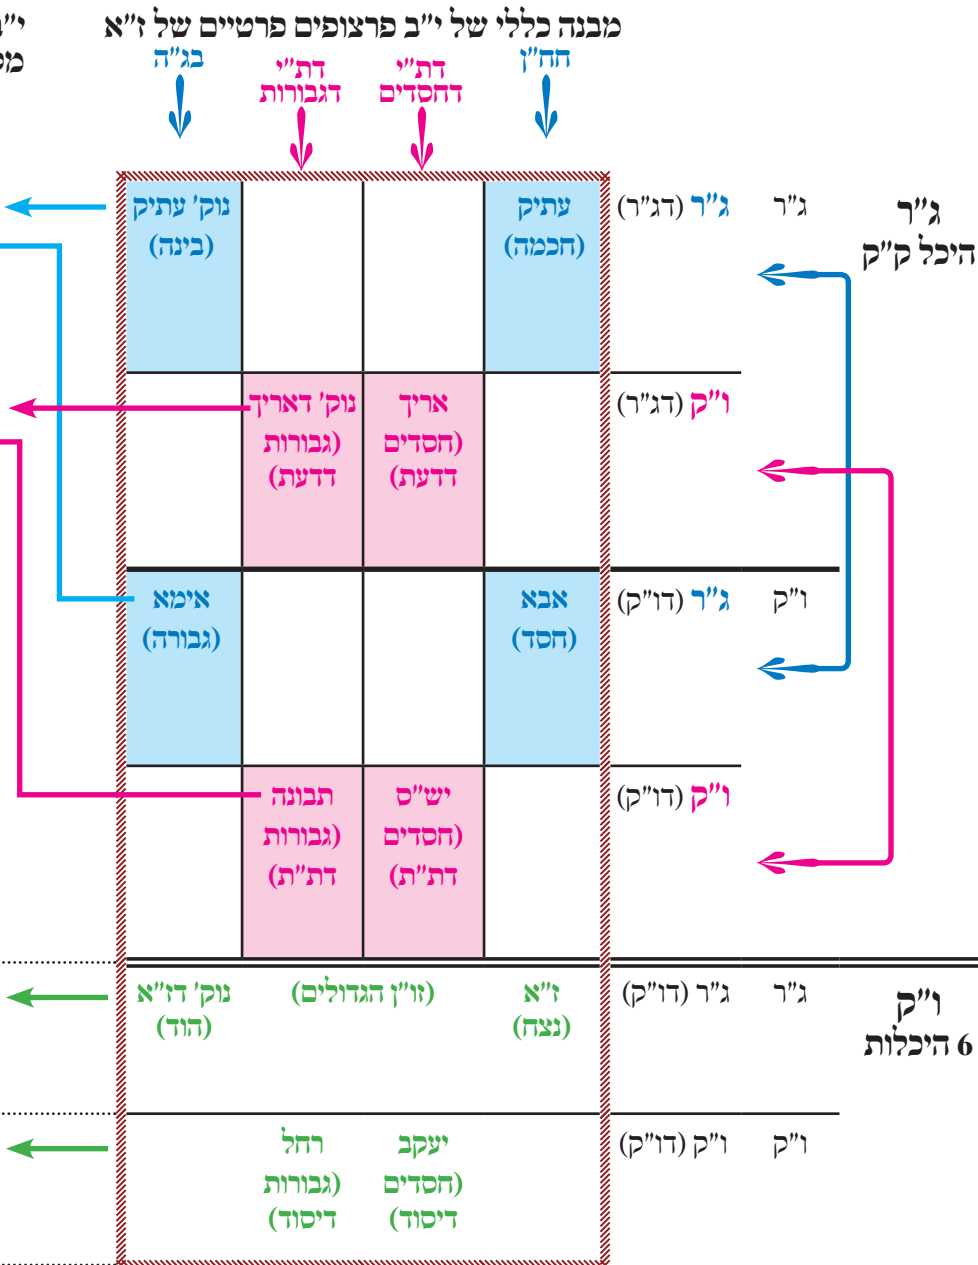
מבנה כללי של י"ב פרצופים פרטיים של ז"א

חח"ן
דת"י החסדים
דת"י דגבורות
בג"ה

| | | | | | |
|---|---|---|---|---|---|
| ג"ר היכל ק"ק | ג"ר | ג"ר (דג"ר) | עתיק (חכמה) | | | נוק' עתיק (בינה) |
| | | ו"ק (דג"ר) | | אריך (חסדים) דדעת | נוק' דאריך (גבורות) דדעת | |
| | ו"ק | ג"ר (דו"ק) | אבא (חסד) | | | אימא (גבורה) |
| | | ו"ק (דו"ק) | | יש"ס (חסדים) דת"ת | תבונה (גבורות) דת"ת | |
| ו"ק 6 היכלות | ג"ר | ג"ר (דו"ק) | ז"א (נצח) | (זו"ן הגדולים) | | נוק' דז"א (הוד) |
| | ו"ק | ו"ק (דו"ק) | | יעקב (חסדים) דיסוד | רחל (גבורות) דיסוד | |

י"
מ